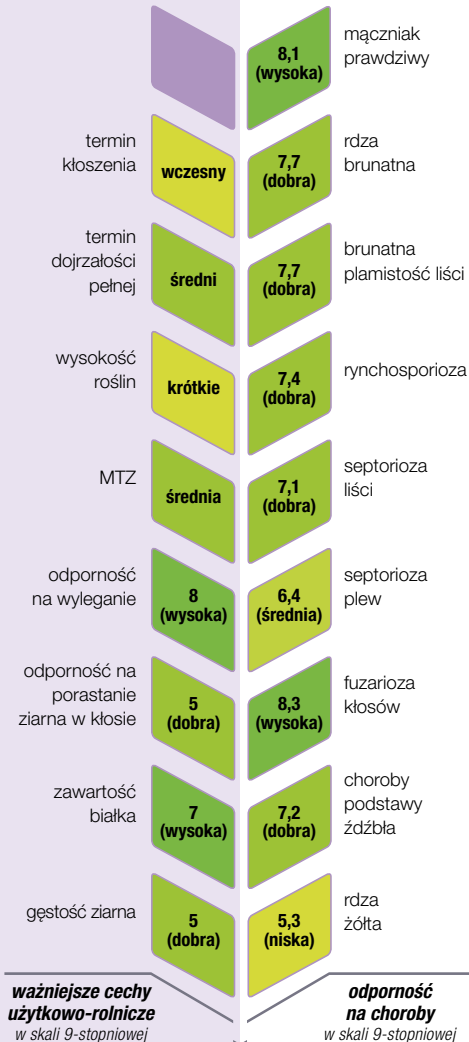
mączniak prawdziwy
8,1 (wysoka)

termin kłoszenia
wczesny
7,7 (dobra)
rdza brunatna

termin dojrzałości pełnej
średni
7,7 (dobra)
brunatna plamistość liści

wysokość roślin
krótkie
7,4 (dobra)
rynchosporioza

MTZ
średnia
7,1 (dobra)
septorioza liści

odporność na wyleganie
8 (wysoka)
6,4 (średnia)
septorioza plew

odporność na porastanie ziarna w kłosie
5 (dobra)
8,3 (wysoka)
fuzarioza kłosów

zawartość białka
7 (wysoka)
7,2 (dobra)
choroby podstawy źdźbła

gęstość ziarna
5 (dobra)
5,3 (niska)
rdza żółta

ważniejsze cechy użytkowo-rolnicze
w skali 9-stopniowej

odporność na choroby
w skali 9-stopniowej